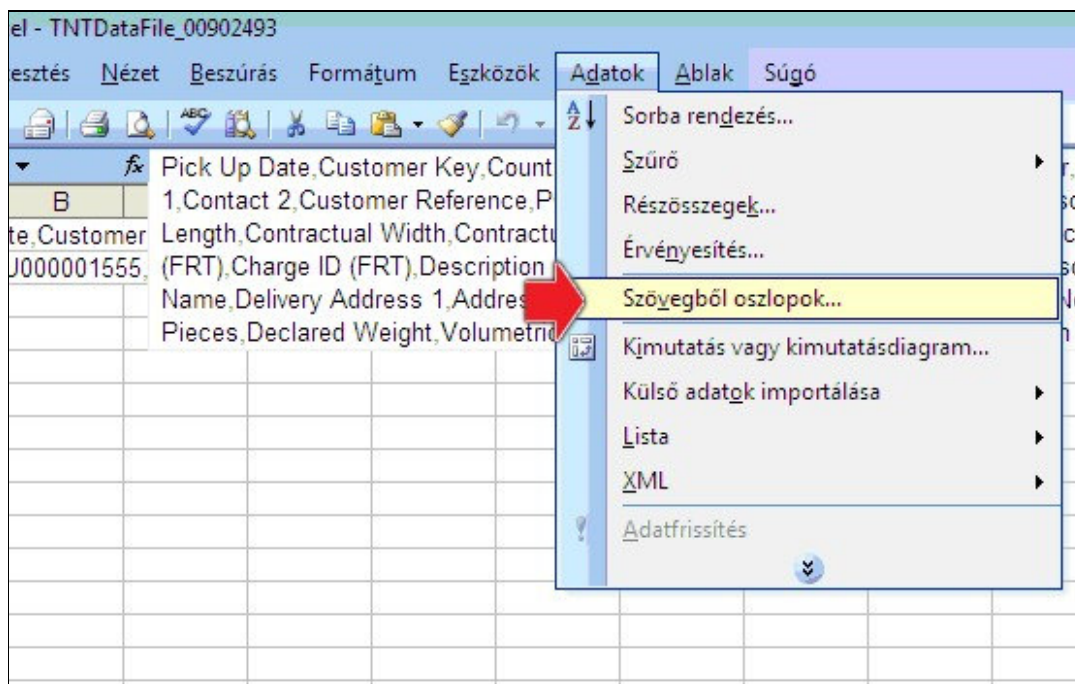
el - TNTDataFile_00902493

esztés Nézet Beszúrás Formátum Eszközök Adatok Ablak Súgó

B

te,Customer
J000001555,

Pick Up Date,Customer Key,Count
1,Contact 2,Customer Reference,P
Length,Contractual Width,Contractu
(FRT),Charge ID (FRT),Description
Name,Delivery Address 1,Addres
Pieces,Declared Weight,Volumetri

Sorba rendezés...
Szűrő
Részösszegek...
Érvényesítés...
Szövegből oszlopok...
Kimutatás vagy kimutatásdiagram...
Külső adatok importálása
Lista
XML
Adatfrissítés